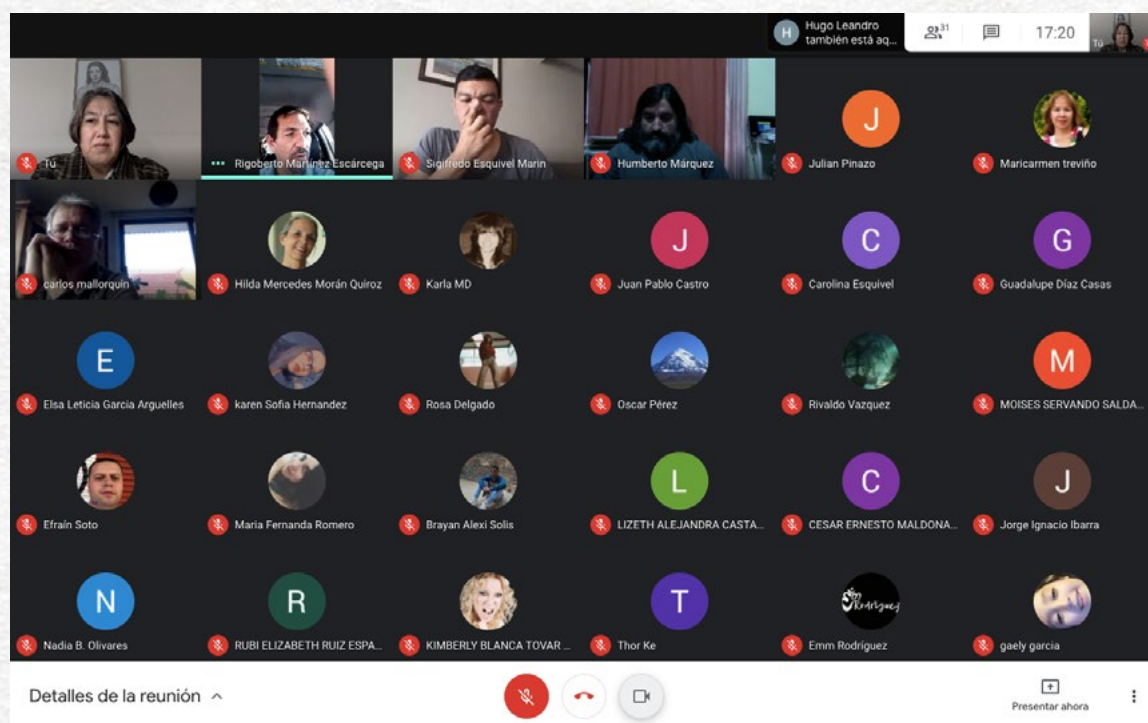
H Hugo Leandro también está aq...

31

17:20

Tú

Tú

Rigoberto Martínez Escárcega

Sigifredo Esquivel Marin

Humberto Márquez

J

Julian Pinazo

Maricarmen treviño

carlos mallorquin

Hilda Mercedes Morán Quiroz

Karla MD

J

Juan Pablo Castro

C

Carolina Esquivel

G

Guadalupe Díaz Casas

E

Elsa Leticia Garcia Arguelles

karen Sofia Hernandez

Rosa Delgado

Oscar Pérez

Rivaldo Vazquez

M

MOISES SERVANDO SALDA...

Efraín Soto

Maria Fernanda Romero

Brayan Alexi Solis

L

LIZETH ALEJANDRA CASTA...

C

CESAR ERNESTO MALDONA...

J

Jorge Ignacio Ibarra

N

Nadia B. Olivares

R

RUBI ELIZABETH RUIZ ESPA...

KIMBERLY BLANCA TOVAR ...

T

Thor Ke

Emm Rodríguez

Emm Rodríguez

gaely garcia

Detalles de la reunión

Presentar ahora